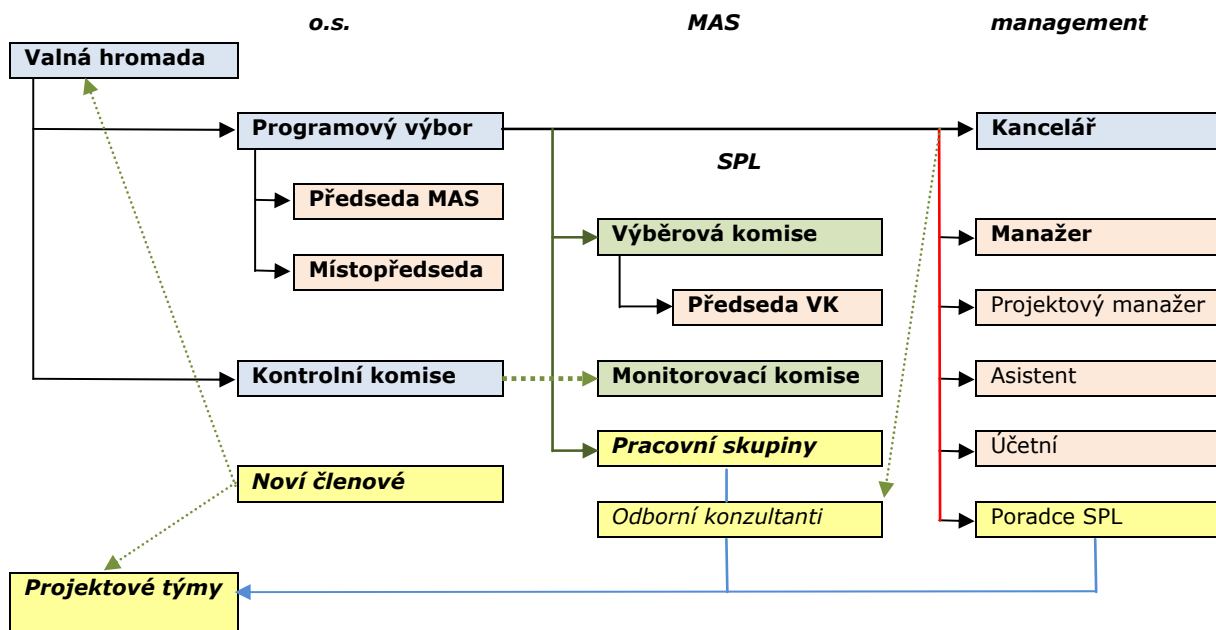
o.s.

MAS

management

Valná hromada

Programový výbor

Kancelář

SPL

Předseda MAS

Výběrová komise

Manažer

Místopředseda

Předseda VK

Projektový manažer

Kontrolní komise

Monitorovací komise

Asistent

Pracovní skupiny

Účetní

Noví členové

Odborní konzultanti

Poradce SPL

Projektové týmy